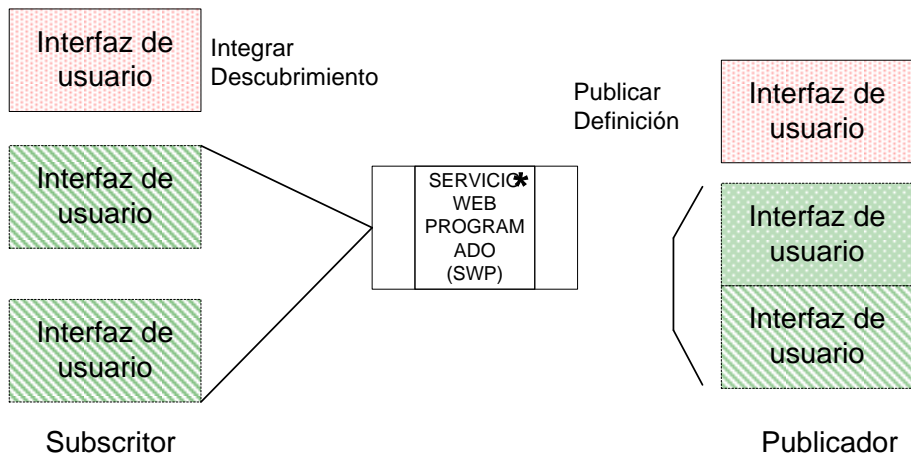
Interfaz de usuario

Integrar Descubrimiento

Publicar Definición

Interfaz de usuario

Interfaz de usuario

SERVICIO* WEB PROGRAM ADO (SWP)

Interfaz de usuario

Interfaz de usuario

Interfaz de usuario

Subscritor

Publicador